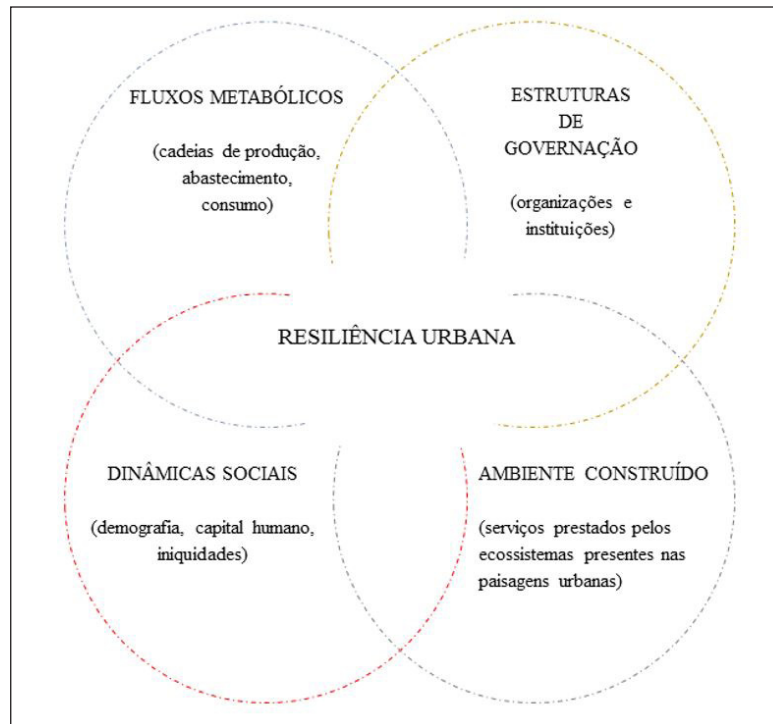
FLUXOS METABÓLICOS

(cadeias de produção, abastecimento, consumo)

ESTRUTURAS DE GOVERNAÇÃO

(organizações e instituições)

RESILIÊNCIA URBANA

DINÂMICAS SOCIAIS

(demografia, capital humano, iniquidades)

AMBIENTE CONSTRUÍDO

(serviços prestados pelos ecossistemas presentes nas paisagens urbanas)